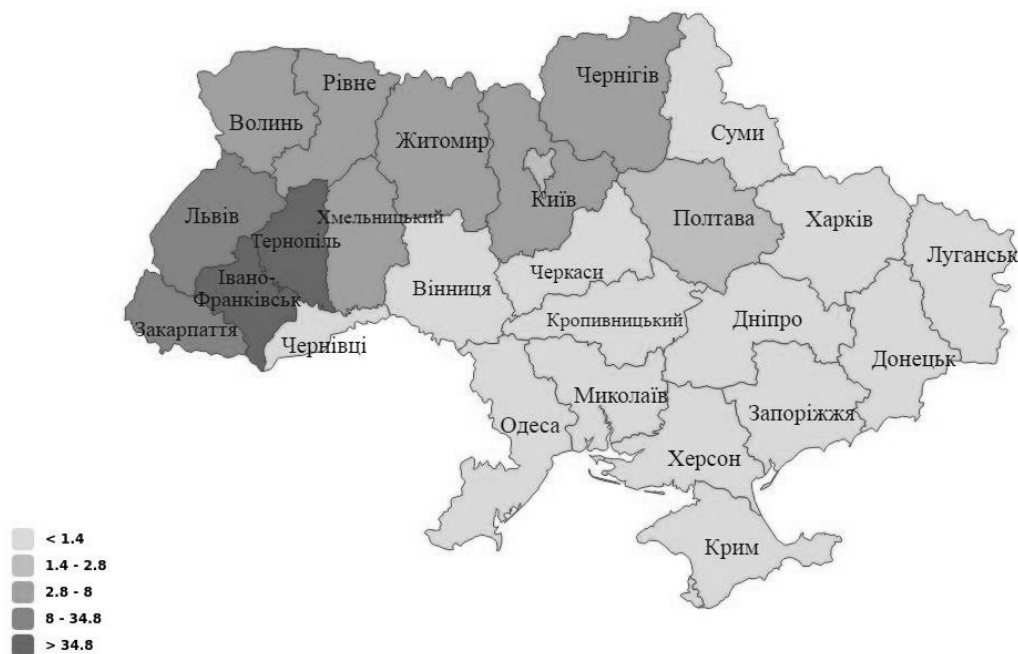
Рівне
Чернігів
Волинь
Житомир
Суми
Київ
Львів
Хмельницький
Полтава
Харків
Тернопіль
Луганськ
Івано-Франківськ
Вінниця
Черкаси
Кропивницький
Закарпаття
Дніпро
Чернівці
Донецьк
Миколаїв
Одеса
Запоріжжя
Херсон
Крим

< 1.4
1.4 - 2.8
2.8 - 8
8 - 34.8
> 34.8